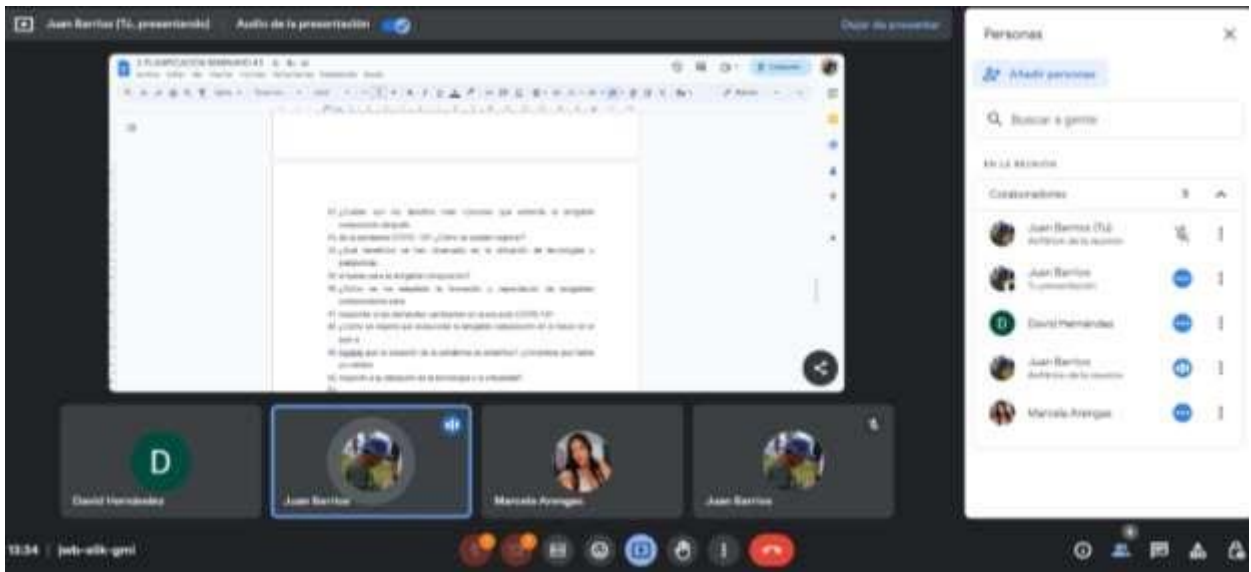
Juan Barrios (Tú, presentando) Audio de la presentación

Dejar de presentar

Personas

Añadir personas

Buscar a gente

EN LA REUNIÓN

Colaboradores 5

Juan Barrios (Tú)
Anfitrión de la reunión

Juan Barrios
Tu presentación

David Hernández

Juan Barrios
Anfitrión de la reunión

Marcela Arengas

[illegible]

D

David Hernández

Juan Barrios

Marcela Arengas

Juan Barrios

13:34 | jwb-atik-gmi